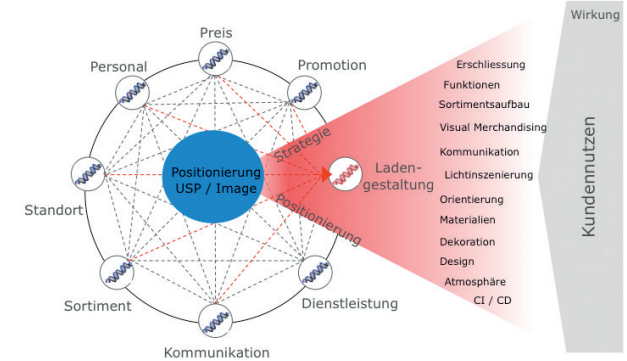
Wirkung

Preis

Personal

Promotion

Strategie

Positionierung
USP / Image

Laden-
gestaltung

Standort

Positionierung

Sortiment

Dienstleistung

Kommunikation

Erschliessung
Funktionen
Sortimentsaufbau
Visual Merchandising
Kommunikation
Lichtinszenierung
Orientierung
Materialien
Dekoration
Design
Atmosphäre
CI / CD

Kundennutzen